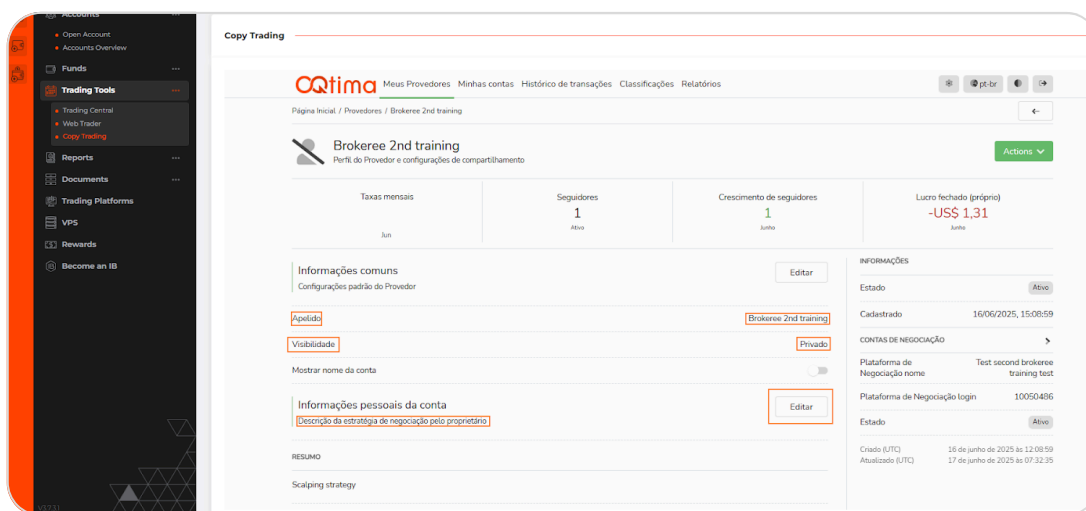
Accounts
Open Account
Accounts Overview
Funds
Trading Tools
Trading Central
Web Trader
Copy Trading
Reports
Documents
Trading Platforms
VPS
Rewards
Become an IB

Copy Trading

CQtima Meus Provedores Minhas contas Histórico de transações Classificações Relatórios

pt-br

Página Inicial / Provedores / Brokeree 2nd training

Brokeree 2nd training
Perfil do Provedor e configurações de compartilhamento

Actions

| Taxas mensais | Seguidores | Crescimento de seguidores | Lucro fechado (próprio) |
|---|---|---|---|
| | 1 | 1 | -US$ 1,31 |
| Jun | Ativo | Junho | Junho |

Informações comuns
Configurações padrão do Provedor
Editar

Apelido Brokeree 2nd training
Visibilidade Privado
Mostrar nome da conta

Informações pessoais da conta
Descrição da estratégia de negociação pelo proprietário
Editar

RESUMO
Scalping strategy

INFORMAÇÕES
Estado Ativo
Cadastrado 16/06/2025, 15:08:59
CONTAS DE NEGOCIAÇÃO
Plataforma de Negociação nome Test second brokeree training test
Plataforma de Negociação login 10050486
Estado Ativo
Criado (UTC) 16 de junho de 2025 às 12:08:59
Atualizado (UTC) 17 de junho de 2025 às 07:32:35